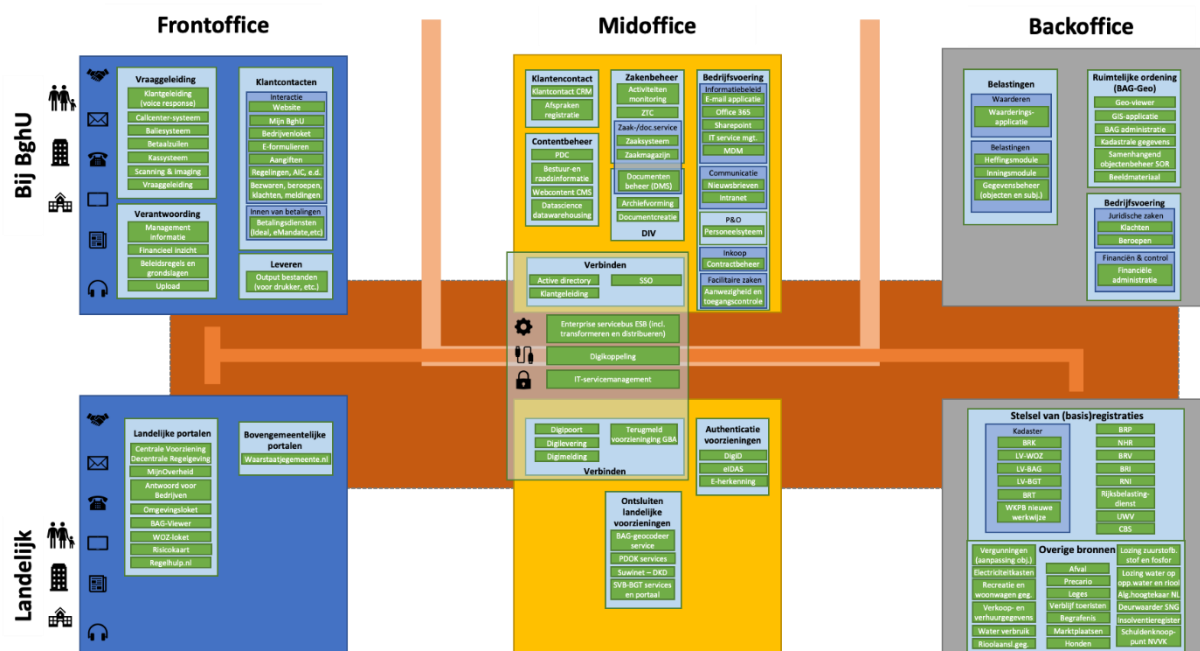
Frontoffice

Midoffice

Backoffice

Bij BghU

Vraaggeleiding
Klantgeleiding (voice response)
Callcenter-systeem
Balie systeem
Betaalzuilen
Kassysteem
Scanning & Imaging
Vraaggeleiding

Klantcontacten
Interactie
Website
Mijn BghU
Bedrijvenloket
E-formulieren
Aangiften
Regelingen, AIC, e.d.
Bezwaren, beroepen, klachten, meldingen
Innen van betalingen
Betalingsdiensten (Ideal, eMandate,etc)

Verantwoording
Management informatie
Financieel inzicht
Beleidsregels en grondslagen
Upload

Leveren
Output bestanden (voor drukker, etc.)

Klantencontact
Klantcontact CRM
Afspraken registratie

Contentbeheer
PDC
Bestuur-en raadsinformatie
Webcontent CMS
Datascience datawarehousing

Zakenbeheer
Activiteiten monitoring
ZTC
Zaak-/doc.service
Zaaksysteem
Zaakmagazijn
Documenten beheer (DMS)
Archiefvorming
Documentcreatie
DIV

Bedrijfsvoering
Informatiebeleid
E-mail applicatie
Office 365
Sharepoint
IT service mgt.
MDM
Communicatie
Nieuwsbrieven
Intranet
P&O
Personeelsysteem
Inkoop
Contractbeheer
Facilitaire zaken
Aanwezigheid en toegangscontrole

Belastingen
Waarderen
Waarderings-applicatie
Belastingen
Heffingsmodule
Inningsmodule
Gegevensbeheer (objecten en subj.)

Ruimtelijke ordening (BAG-Geo)
Geo-viewer
GIS-applicatie
BAG administratie
Kadastrale gegevens
Samenhangend objectenbeheer SOR
Beeldmateriaal

Bedrijfsvoering
Juridische zaken
Klachten
Beroepen
Financiën & control
Financiële administratie

Verbinden
Active directory
SSO
Klantgeleiding

Enterprise servicebus ESB (incl. transformeren en distribueren)
Digikoppeling
IT-servicemanagement

Digipoort
Digilevering
Digimelding
Terugmeld voorzieninging GBA
Verbinden

Authenticatie voorzieningen
DigiD
eIDAS
E-herkenning

Ontsluiten landelijke voorzieningen
BAG-geocodeer service
PDOK services
Suwinet – DKD
SVB-BGT services en portaal

Landelijk

Landelijke portalen
Centrale Voorziening Decentrale Regelgeving
MijnOverheid
Antwoord voor Bedrijven
Omgevingsloket
BAG-Viewer
WOZ-loket
Risicokaart
Regelhulp.nl

Bovengemeentelijke portalen
Waarstaatjegemeente.nl

Stelsel van (basis)registraties
Kadaster
BRK
LV-WOZ
LV-BAG
LV-BGT
BRT
WKPB nieuwe werkwijze
BRP
NHR
BRV
BRI
RNI
Rijksbelasting-dienst
UWV
CBS

Overige bronnen
Vergunningen (aanpassing obj.)
Electriciteitkasten
Recreatie en woonwagen geg.
Verkoop- en verhuurgegevens
Water verbruik
Rioolaansl.geg.
Afval
Precario
Leges
Verblijf toeristen
Begrafenis
Marktplaatsen
Honden
Lozing zuurstofb. stof en fosfor
Lozing water op opp.water en riool
Alg.hoogtekaart NL
Deurwaarder SNG
Insolventieregister
Schuldenknoop-punt NVVK